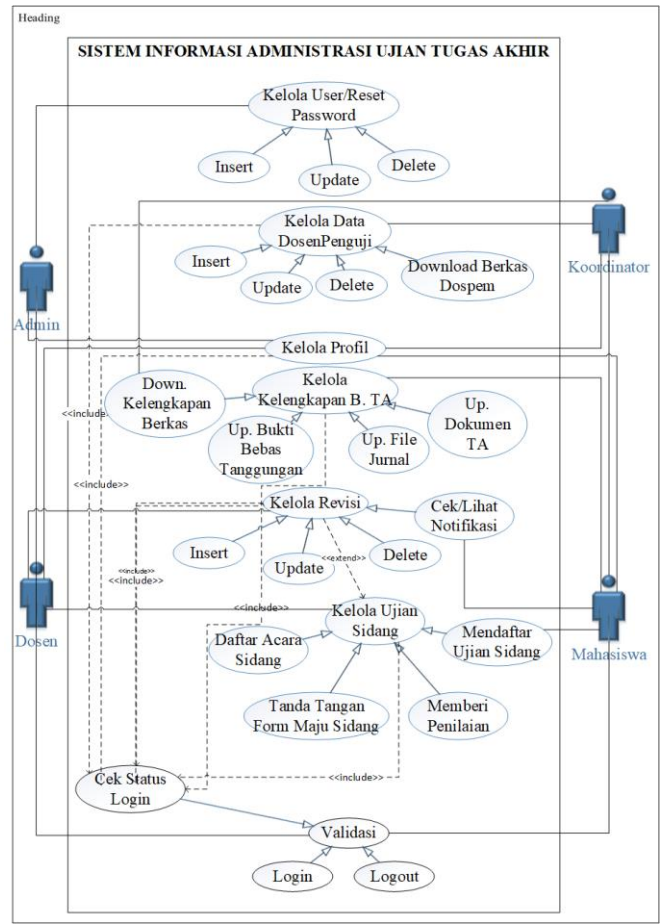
Heading

SISTEM INFORMASI ADMINISTRASI UJIAN TUGAS AKHIR

Kelola User/Reset Password

Insert

Update

Delete

Kelola Data DosenPenguji

Insert

Update

Delete

Download Berkas Dospem

Koordinator

Admin

Kelola Profil

Down. Kelengkapan Berkas

Kelola Kelengkapan B. TA

Up. Dokumen TA

Up. Bukti Bebas Tanggungan

Up. File Jurnal

<<include>>

<<include>>

Kelola Revisi

Cek/Lihat Notifikasi

Insert

Update

Delete

<<include>>

<<include>>

<<extend>>

Dosen

<<include>>

Kelola Ujian Sidang

Daftar Acara Sidang

Mendaftar Ujian Sidang

Mahasiswa

Tanda Tangan Form Maju Sidang

Memberi Penilaian

Cek Status Login

<<include>>

Validasi

Login

Logout